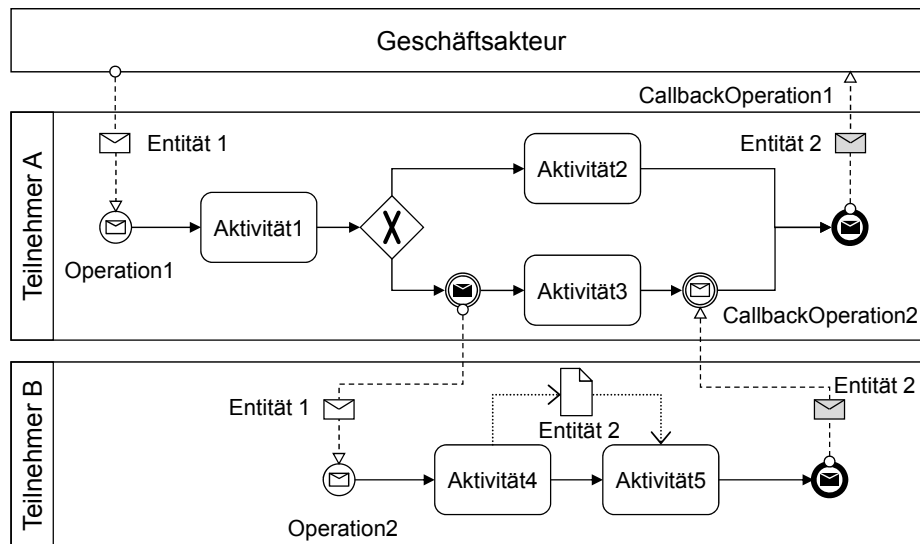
Geschäftsakteur

CallbackOperation1

Teilnehmer A

Entität 1

Entität 2

Aktivität2

Operation1

Aktivität1

Aktivität3

CallbackOperation2

Teilnehmer B

Entität 1

Entität 2

Entität 2

Aktivität4

Aktivität5

Operation2